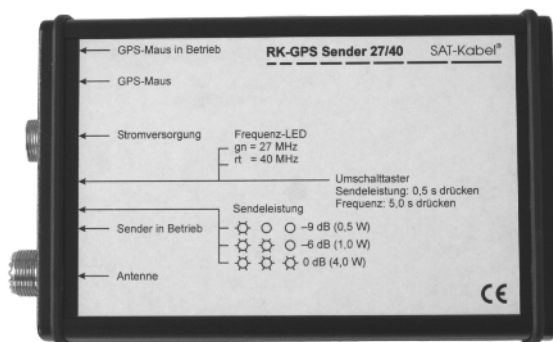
GPS-Maus in Betrieb

RK-GPS Sender 27/40

SAT-Kabel®

GPS-Maus

Stromversorgung

Frequenz-LED
gn = 27 MHz
rt = 40 MHz

Umschalttaster
Sendeleistung: 0,5 s drücken
Frequenz: 5,0 s drücken

Sender in Betrieb

Sendeleistung
–9 dB (0,5 W)
–6 dB (1,0 W)
0 dB (4,0 W)

Antenne

CE